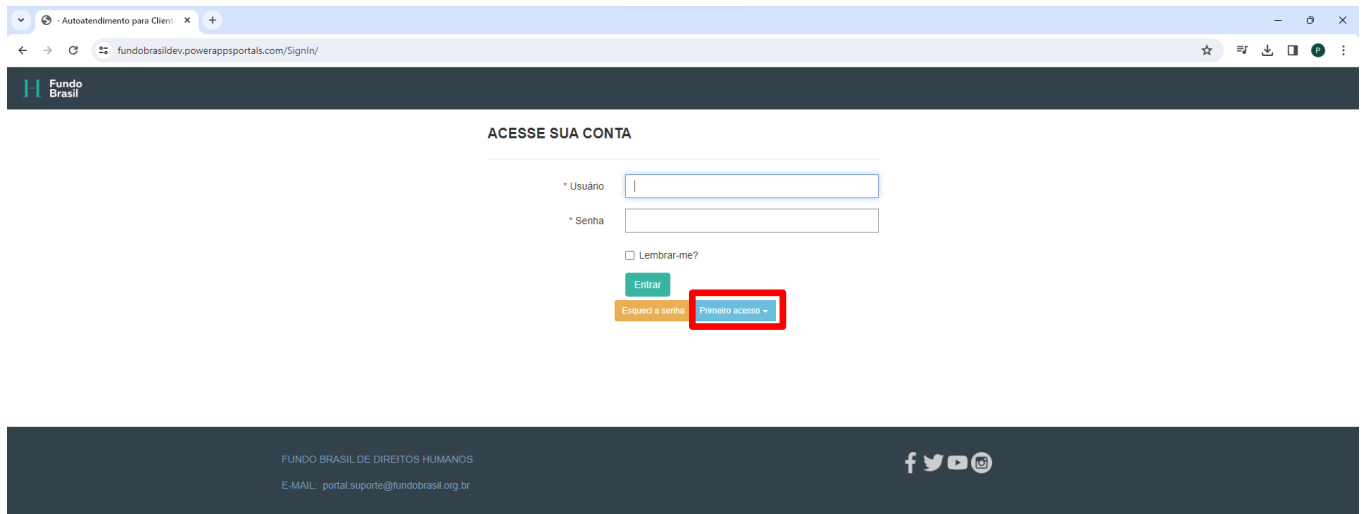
· Autoatendimento para Client ×
+
fundobrasildev.powerappsportals.com/SignIn/
P

Fundo Brasil

ACESSE SUA CONTA

* Usuário

* Senha

Lembrar-me?

Entrar

Esqueci a senha
Primeiro acesso

FUNDO BRASIL DE DIREITOS HUMANOS

E-MAIL: portal.suporte@fundobrasil.org.br